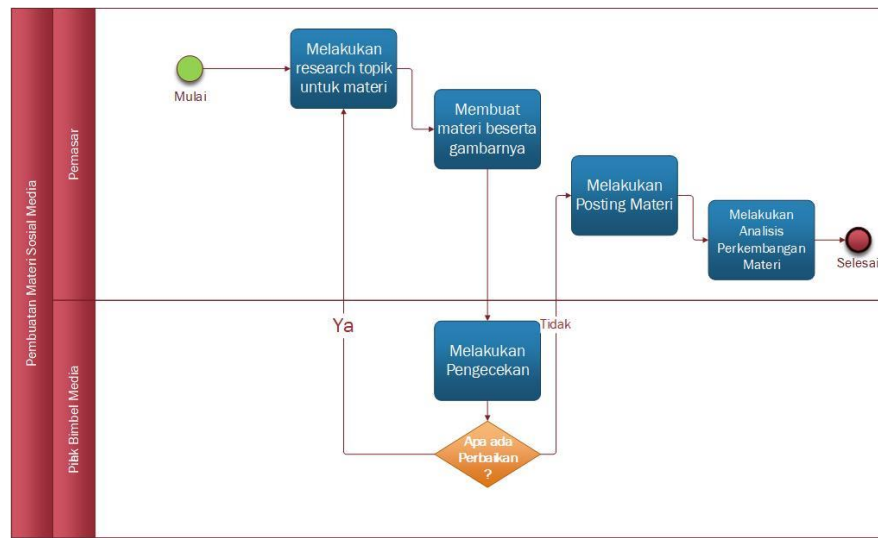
Pembuatan Materi Sosial Media

Pemasar

Pihak Bimbel Media

Mulai

Melakukan research topik untuk materi

Membuat materi beserta gambarnya

Melakukan Posting Materi

Melakukan Analisis Perkembangan Materi

Selesai

Ya

Tidak

Melakukan Pengecekan

Apa ada Perbaikan ?